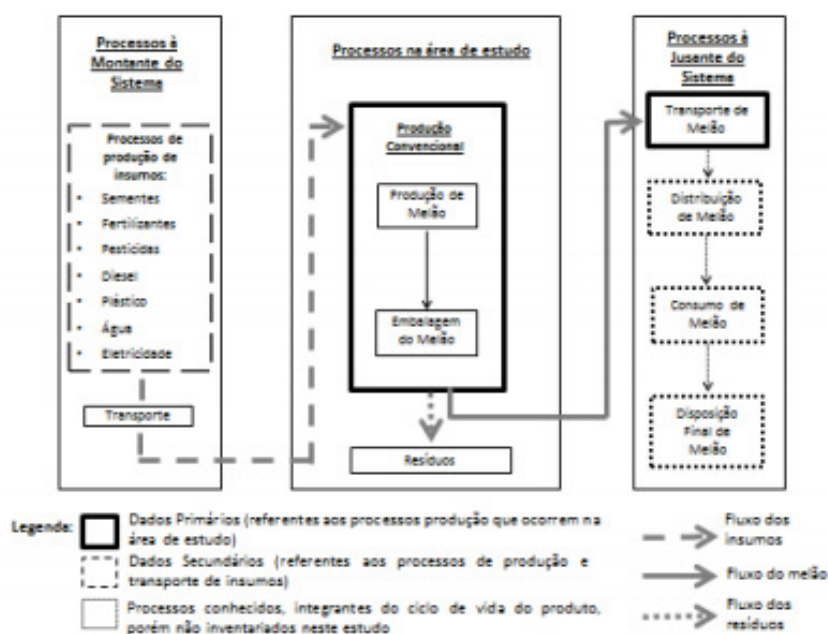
Processos à Montante do Sistema

Processos de produção de insumos:
• Sementes
• Fertilizantes
• Pesticidas
• Diesel
• Plástico
• Água
• Eletricidade

Transporte

Processos na área de estudo

Produção Convencional

Produção de Melão

Embalagem do Melão

Resíduos

Processos à Jusante do Sistema

Transporte de Melão

Distribuição de Melão

Consumo de Melão

Disposição Final de Melão

Legenda:
Dados Primários (referentes aos processos produção que ocorrem na área de estudo)
Dados Secundários (referentes aos processos de produção e transporte de insumos)
Processos conhecidos, integrantes do ciclo de vida do produto, porém não inventariados neste estudo

Fluxo dos insumos
Fluxo do melão
Fluxo dos resíduos